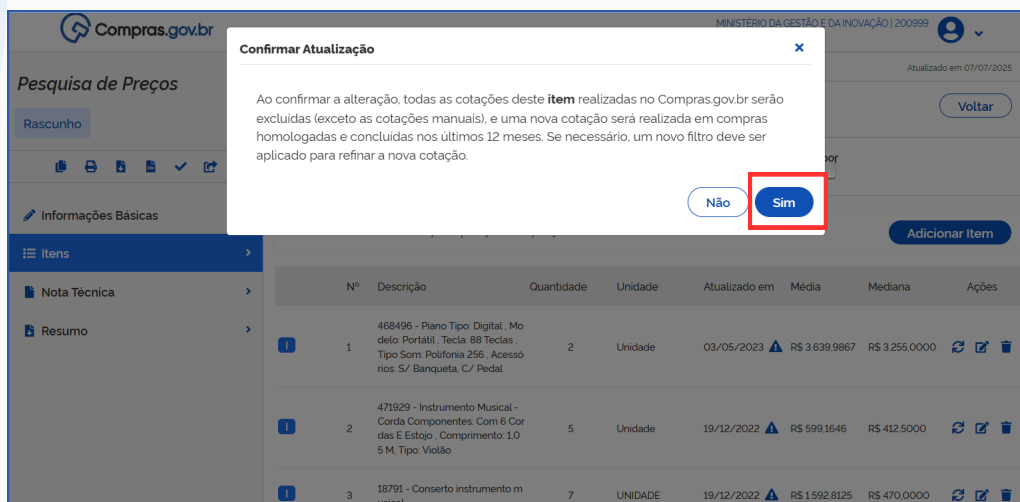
Compras.gov.br

MINISTÉRIO DA GESTÃO E DA INOVAÇÃO | 200999

Atualizado em 07/07/2025

Pesquisa de Preços

Rascunho

Voltar

Informações Básicas

Itens

Nota Técnica

Resumo

Confirmar Atualização

×

Ao confirmar a alteração, todas as cotações deste **item** realizadas no Compras.gov.br serão excluídas (exceto as cotações manuais), e uma nova cotação será realizada em compras homologadas e concluídas nos últimos 12 meses. Se necessário, um novo filtro deve ser aplicado para refinar a nova cotação.

Não

Sim

Adicionar Item

| | Nº | Descrição | Quantidade | Unidade | Atualizado em | Média | Mediana | Ações |
|---|---|---|---|---|---|---|---|---|
| I | 1 | 468496 - Piano Tipo: Digital , Modelo: Portátil , Tecla: 88 Teclas , Tipo Som: Polifonia 256 , Acessórios: S/ Banqueta, C/ Pedal | 2 | Unidade | 03/05/2023 | R$ 3.639,9867 | R$ 3.255,0000 | |
| I | 2 | 471929 - Instrumento Musical - Corda Componentes: Com 6 Cordas E Estojo , Comprimento: 1,05 M, Tipo: Violão | 5 | Unidade | 19/12/2022 | R$ 599,1646 | R$ 412,5000 | |
| I | 3 | 18791 - Conserto instrumento m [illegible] | 7 | UNIDADE | 19/12/2022 | R$ 1.592,8125 | R$ 470,0000 | |